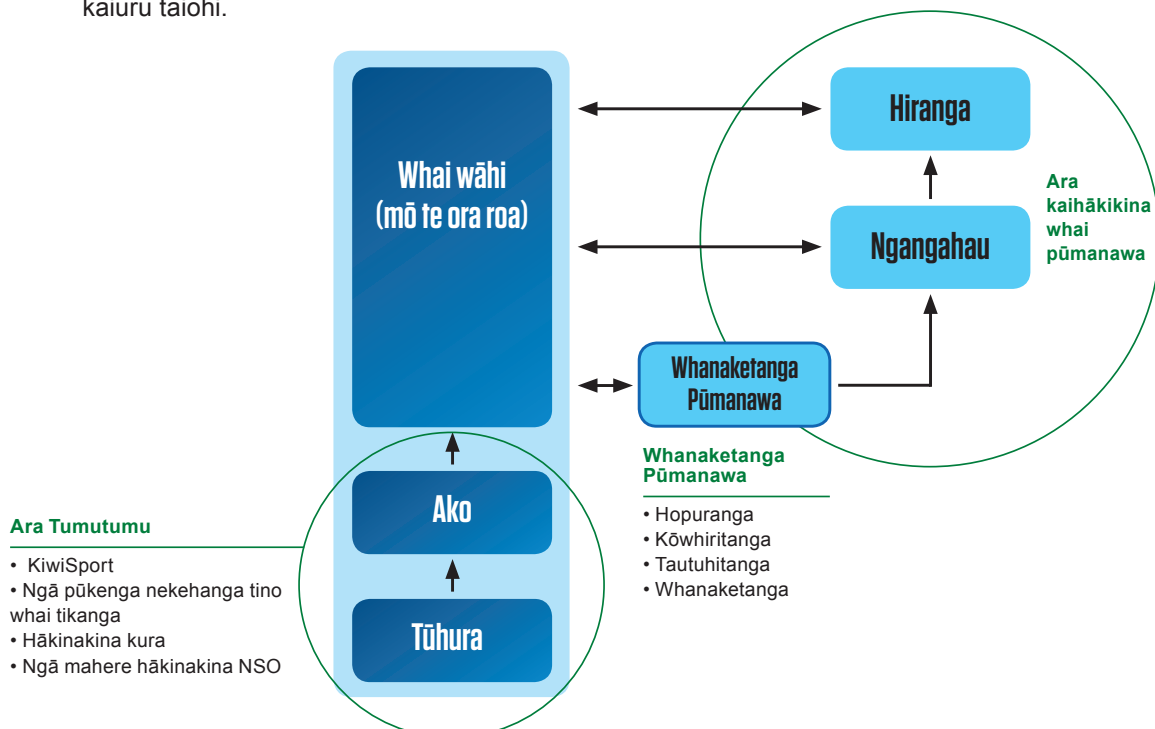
kaiuru taiohi.

Whai wāhi (mō te ora roa)

Hiranga

Ngangahau

Ara kaihākikina whai pūmanawa

Whanaketanga Pūmanawa

Ako

Tūhura

Ara Tumutumu

• KiwiSport
• Ngā pūkenga nekehanga tino whai tikanga
• Hākinakina kura
• Ngā mahere hākinakina NSO

Whanaketanga Pūmanawa

• Hopuranga
• Kōwhiritanga
• Tautuhitanga
• Whanaketanga